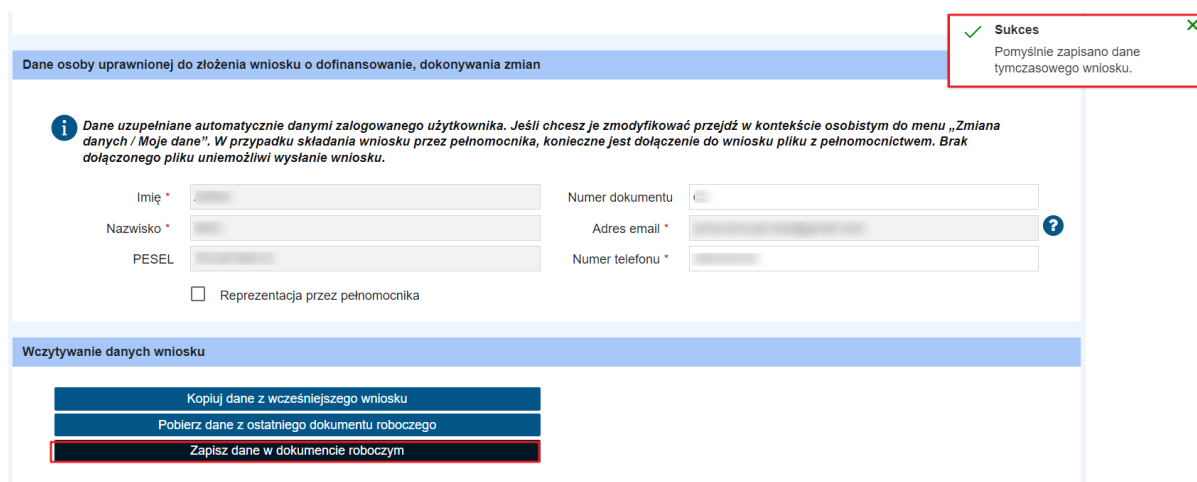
Sukces
Pomyślnie zapisano dane tymczasowego wniosku.

Dane osoby uprawnionej do złożenia wniosku o dofinansowanie, dokonywania zmian

Dane uzupełniane automatycznie danymi zalogowanego użytkownika. Jeśli chcesz je zmodyfikować przejdź w kontekście osobistym do menu „Zmiana danych / Moje dane". W przypadku składania wniosku przez pełnomocnika, konieczne jest dołączenie do wniosku pliku z pełnomocnictwem. Brak dołączonego pliku uniemożliwi wysłanie wniosku.

Imię *
Numer dokumentu
Nazwisko *
Adres email *
PESEL
Numer telefonu *

Reprezentacja przez pełnomocnika

Wczytywanie danych wniosku

Kopiuj dane z wcześniejszego wniosku
Pobierz dane z ostatniego dokumentu roboczego
Zapisz dane w dokumencie roboczym